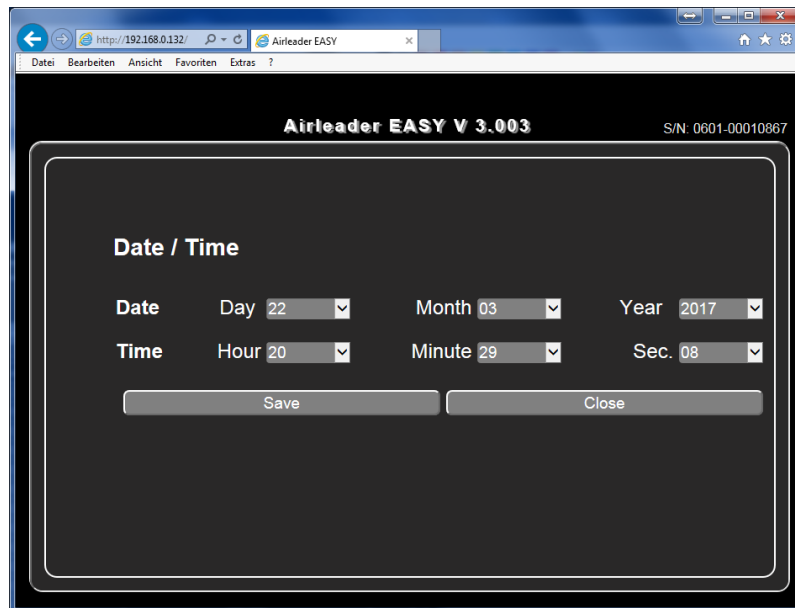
http://192.168.0.132/
Airleader EASY
Datei Bearbeiten Ansicht Favoriten Extras ?

Airleader EASY V 3.003
S/N: 0601-00010867

Date / Time

Date Day 22 Month 03 Year 2017
Time Hour 20 Minute 29 Sec. 08

Save
Close